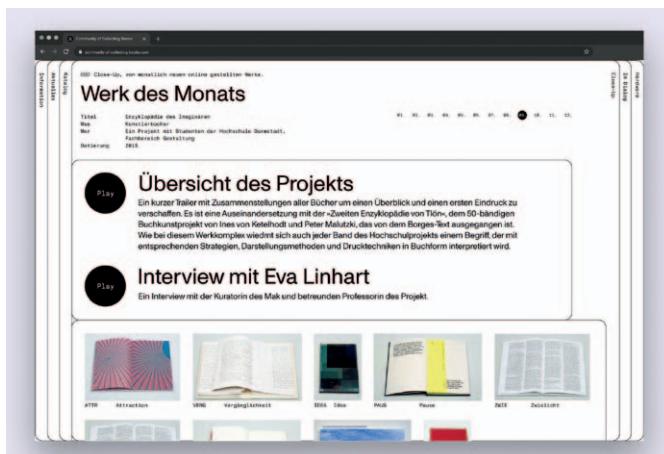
Community of Collecting Books

Information

Aktuelles

Katalog

Close-Up

Im Dialog

Werkwerk

COO Close-Up, von monatlich neuen online gestellten Werks.

Werk des Monats

Titel Enzyklopädie des Imaginären
Was Künstlerbücher
Wer Ein Projekt mit Studenten der Hochschule Darmstadt, Fachbereich Gestaltung
Datierung 2015

01. 02. 03. 04. 05. 06. 07. 08. 09. 10. 11. 12.

Play

Übersicht des Projekts

Ein kurzer Trailer mit Zusammenstellungen aller Bücher um einen Überblick und einen ersten Eindruck zu verschaffen. Es ist eine Auseinandersetzung mit der »Zweiten Enzyklopädie von Tlön«, dem 50-bändigen Buchkunstprojekt von Ines von Ketelhodt und Peter Malutzki, das von dem Borges-Text ausgegangen ist. Wie bei diesem Werkkomplex wiedmt sich auch jeder Band des Hochschulprojekts einem Begriff, der mit entsprechenden Strategien, Darstellungmethoden und Drucktechniken in Buchform interpretiert wird.

Play

Interview mit Eva Linhart

Ein Interview mit der Kuratorin des Mak und betreunden Professorin des Projekt.

ATTR Attraction

VERG Vergänglichkeit

IDEA Idea

PAUS Pause

ZEIT Zeitlicht